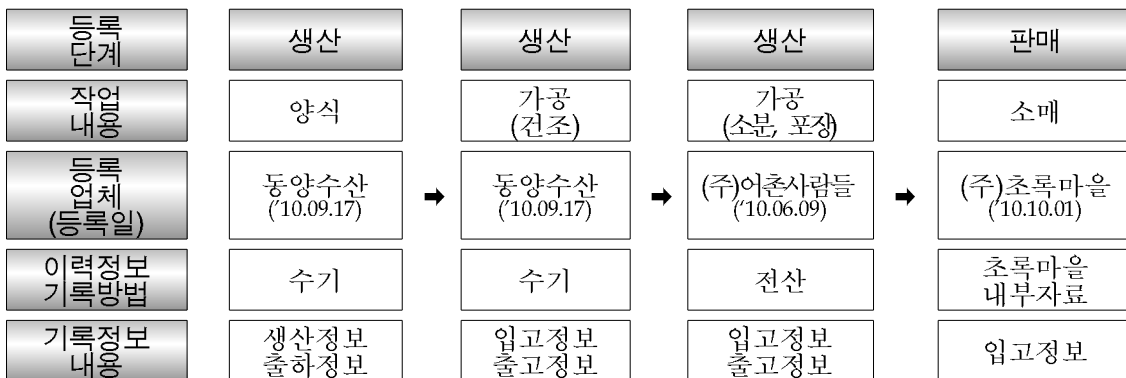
| 등록 단계 | 생산 | | 생산 | | 생산 | | 판매 |
|---|---|---|---|---|---|---|---|
| 작업 내용 | 양식 | | 가공 (건조) | | 가공 (소분, 포장) | | 소매 |
| 등록 업체 (등록일) | 동양수산 ('10.09.17) | ➡ | 동양수산 ('10.09.17) | ➡ | (주)어촌사람들 ('10.06.09) | ➡ | (주)초록마을 ('10.10.01) |
| 이력정보 기록방법 | 수기 | | 수기 | | 전산 | | 초록마을 내부자료 |
| 기록정보 내용 | 생산정보 출하정보 | | 입고정보 출고정보 | | 입고정보 출고정보 | | 입고정보 |